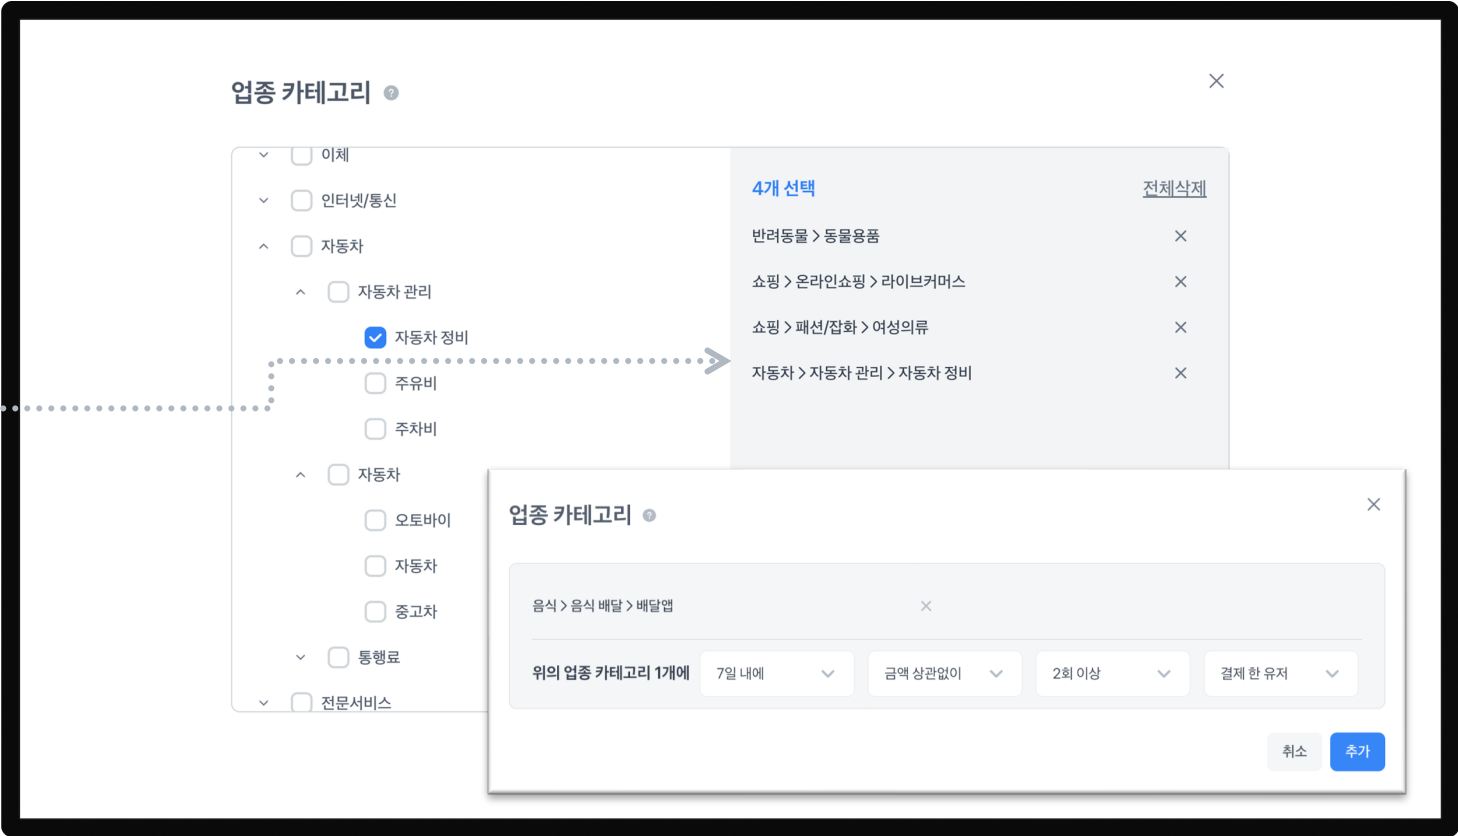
업종 카테고리

이체
인터넷/통신
자동차
자동차 관리
자동차 정비
주유비
주차비
자동차
오토바이
자동차
중고차
통행료
전문서비스

4개 선택
전체삭제
반려동물 > 동물용품
쇼핑 > 온라인쇼핑 > 라이브커머스
쇼핑 > 패션/잡화 > 여성의류
자동차 > 자동차 관리 > 자동차 정비

업종 카테고리

음식 > 음식 배달 > 배달앱

위의 업종 카테고리 1개에
7일 내에
금액 상관없이
2회 이상
결제 한 유저

취소
추가